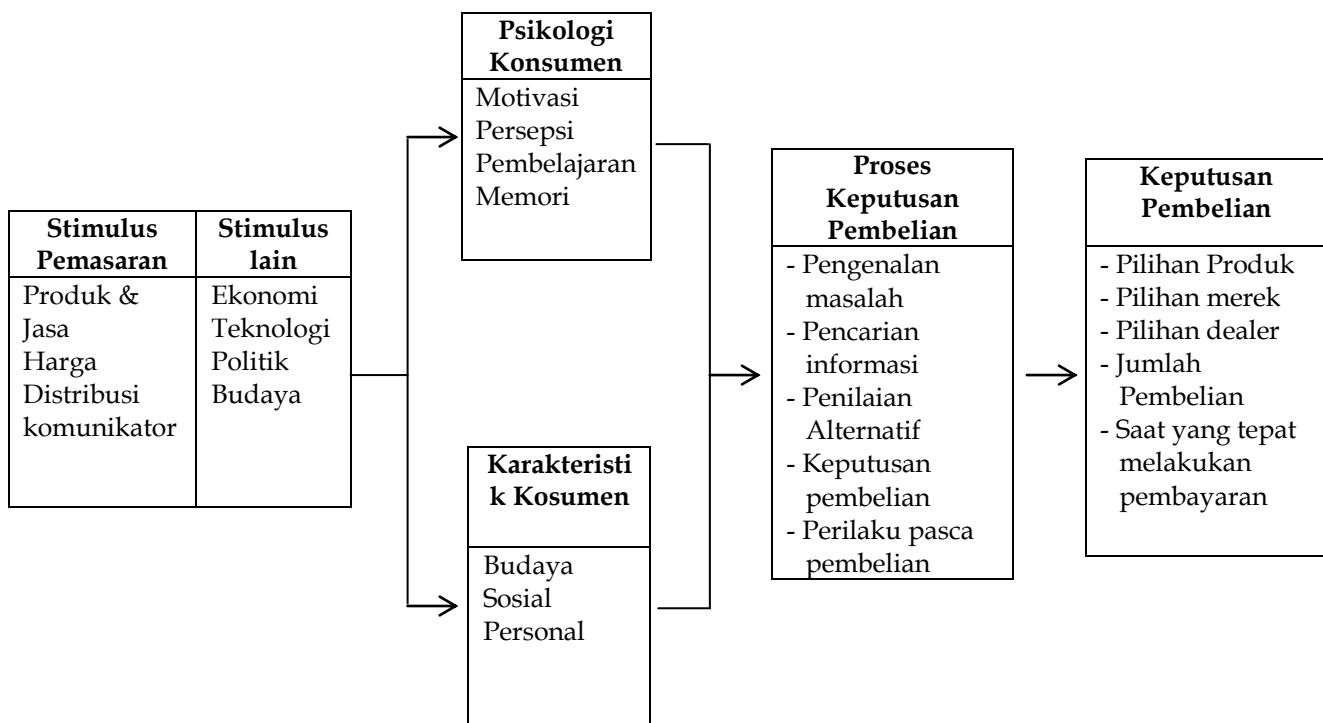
| Stimulus Pemasaran | Stimulus lain |
|---|---|
| Produk & Jasa Harga Distribusi komunikator | Ekonomi Teknologi Politik Budaya |

Psikologi Konsumen
Motivasi
Persepsi
Pembelajaran
Memori

Karakteristi k Kosumen
Budaya
Sosial
Personal

Proses Keputusan Pembelian
- Pengenalan masalah
- Pencarian informasi
- Penilaian Alternatif
- Keputusan pembelian
- Perilaku pasca pembelian

Keputusan Pembelian
- Pilihan Produk
- Pilihan merek
- Pilihan dealer
- Jumlah Pembelian
- Saat yang tepat melakukan pembayaran